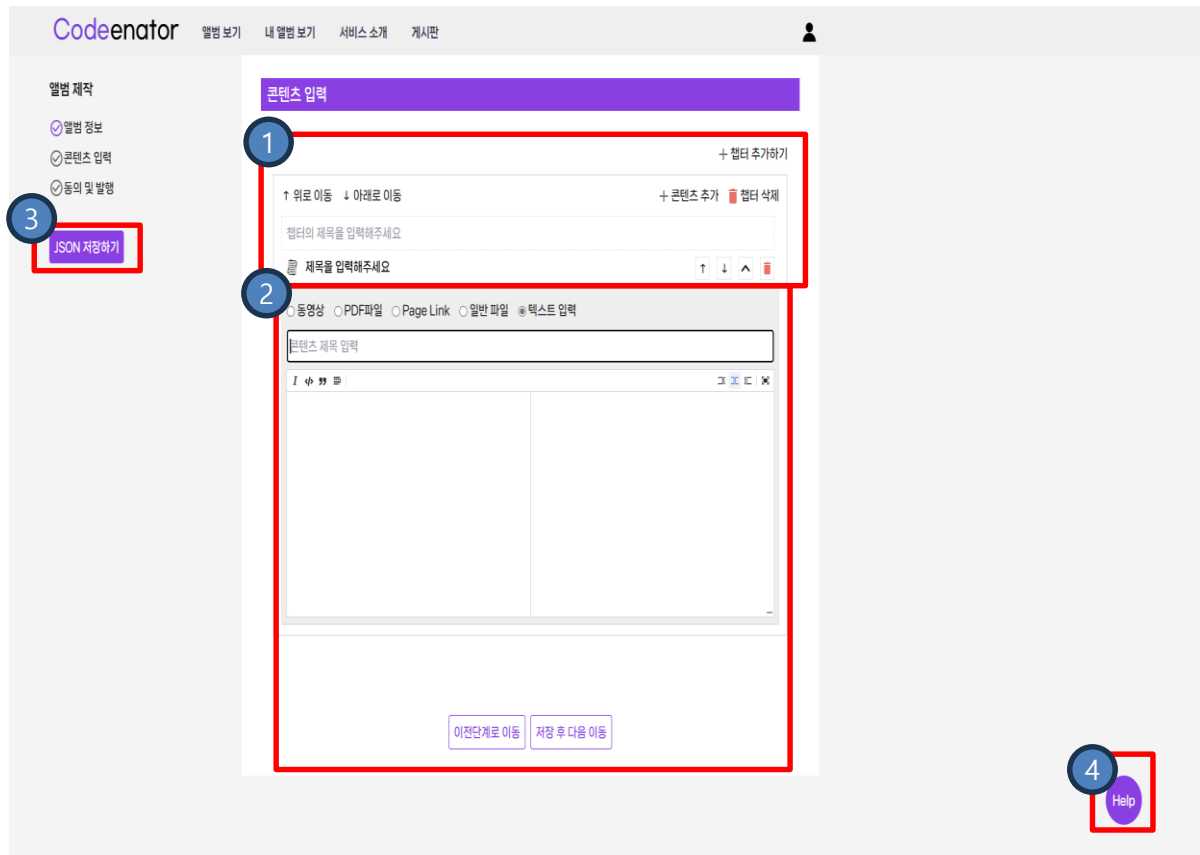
Codeenator 앨범 보기 내 앨범 보기 서비스 소개 게시판

앨범 제작

앨범 정보
콘텐츠 입력
동의 및 발행

3
JSON 저장하기

콘텐츠 입력

1
+ 챕터 추가하기

↑ 위로 이동 ↓ 아래로 이동 + 콘텐츠 추가 챕터 삭제

챕터의 제목을 입력해주세요

제목을 입력해주세요

2
동영상 PDF파일 Page Link 일반 파일 텍스트 입력

콘텐츠 제목 입력

이전단계로 이동 저장 후 다음 이동

4
Help